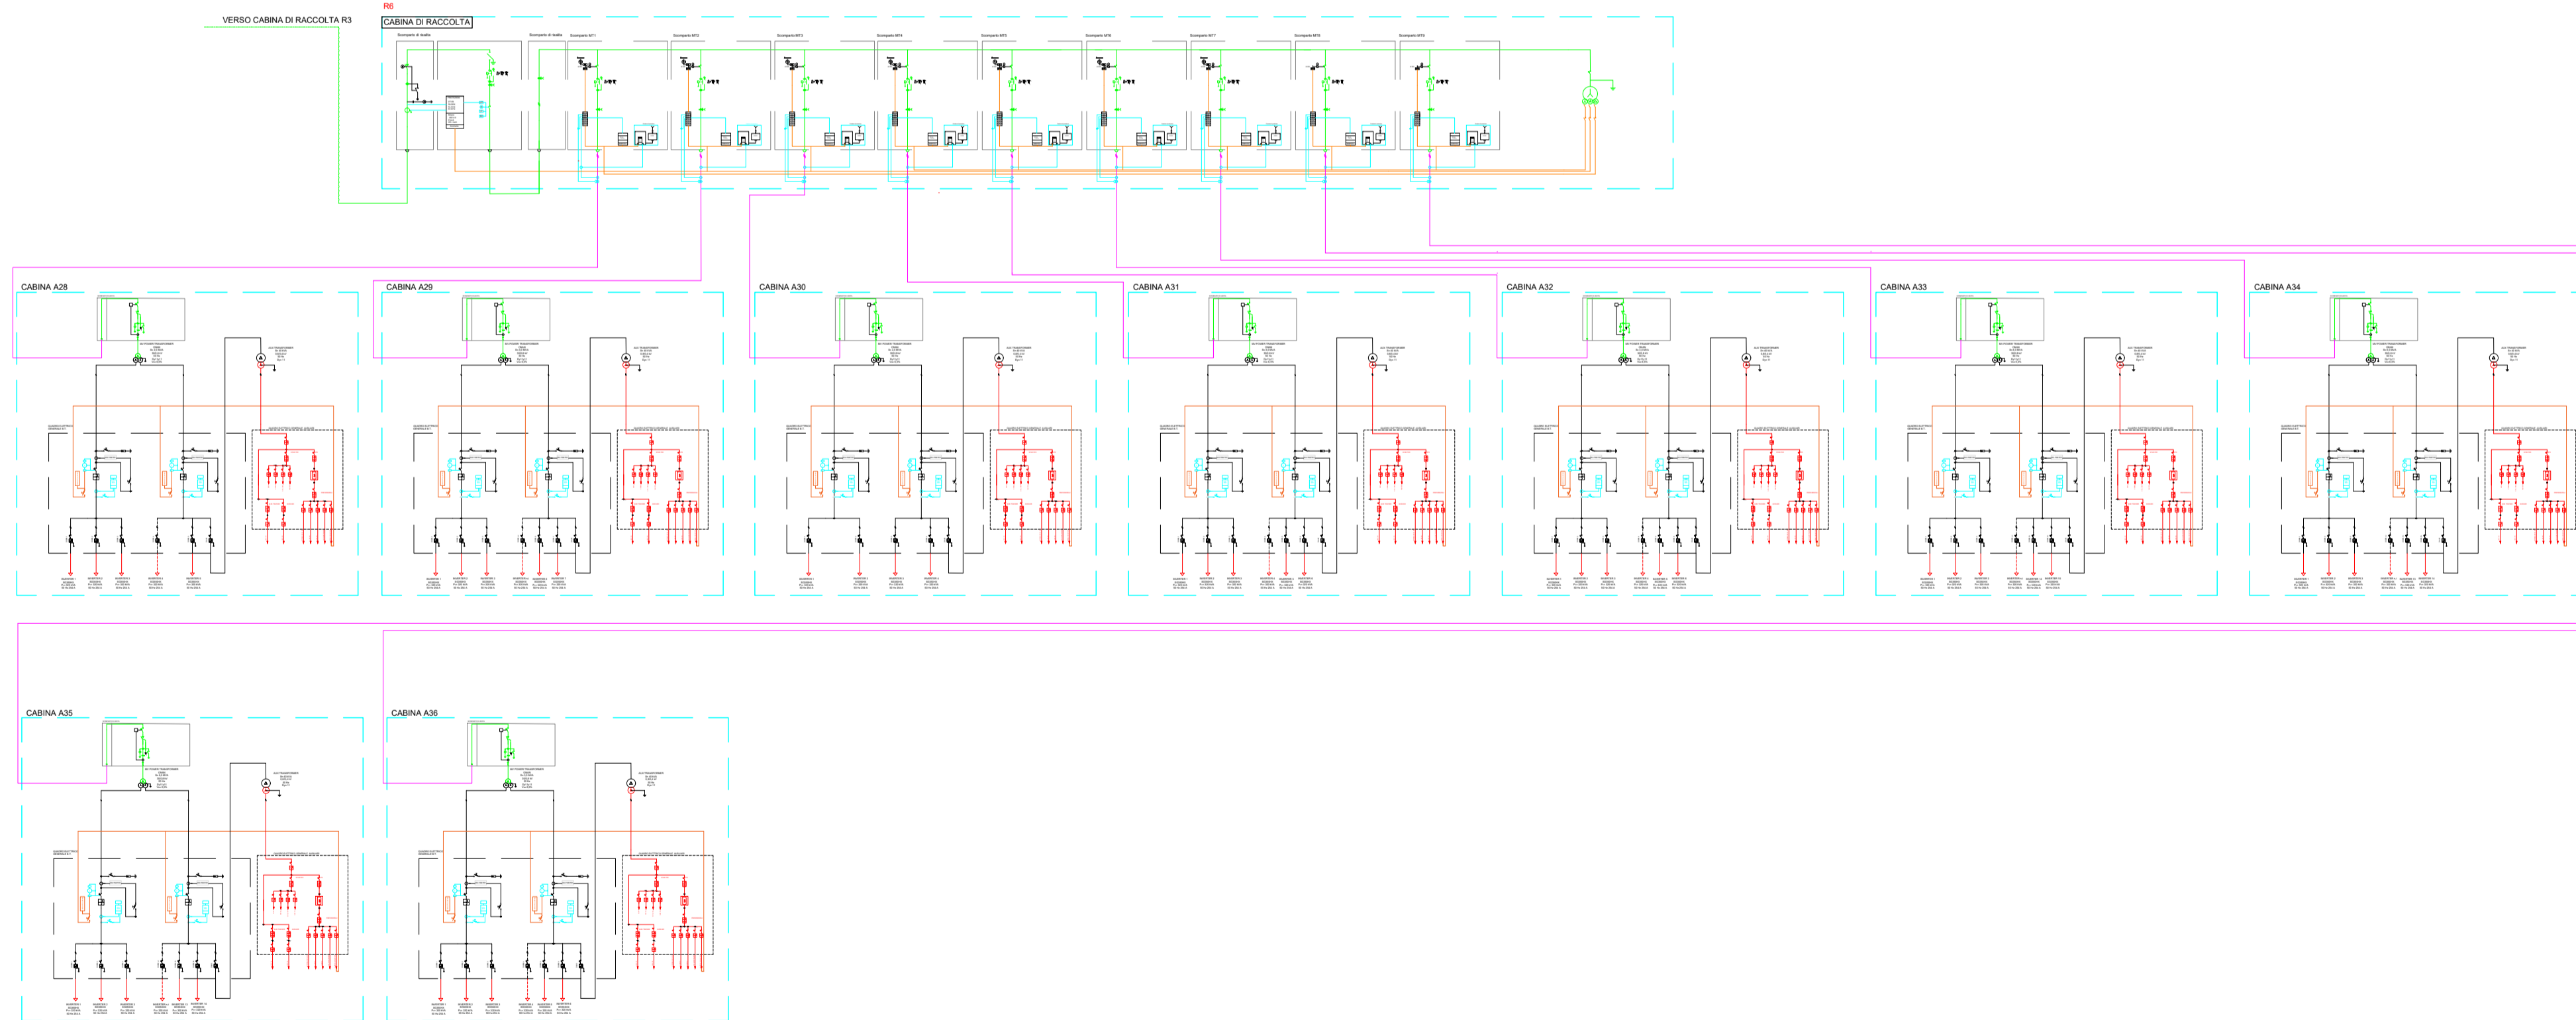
VERSO CABINA DI RACCOLTA R3

R6

CABINA DI RACCOLTA

Scomparto di risalita

Scomparto di risalita

Scomparto MT1

Scomparto MT2

Scomparto MT3

Scomparto MT4

Scomparto MT5

Scomparto MT6

Scomparto MT7

Scomparto MT8

Scomparto MT9

CABINA A28

CABINA A29

CABINA A30

CABINA A31

CABINA A32

CABINA A33

CABINA A34

CABINA A35

CABINA A36